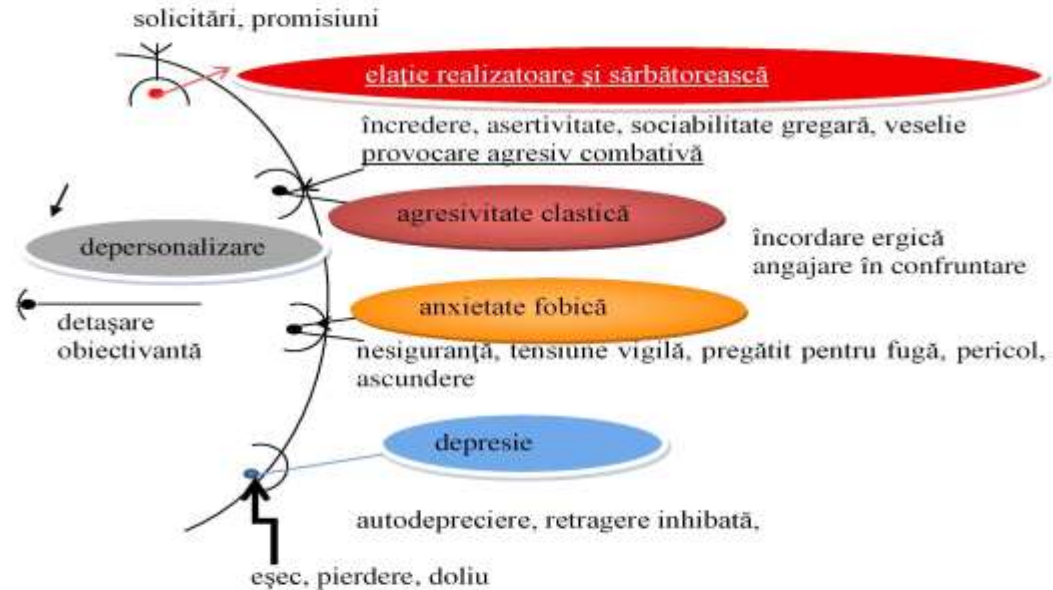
solicitări, promisiuni

elaţie realizatoare şi sărbătorească

încredere, asertivitate, sociabilitate gregară, veselie
provocare agresiv combativă

agresivitate clastică

depersonalizare

încordare ergică
angajare în confruntare

anxietate fobică

detaşare obiectivantă

nesiguranţă, tensiune vigilă, pregătit pentru fugă, pericol, ascundere

depresie

autodepreciere, retragere inhibată,

eşec, pierdere, doliu